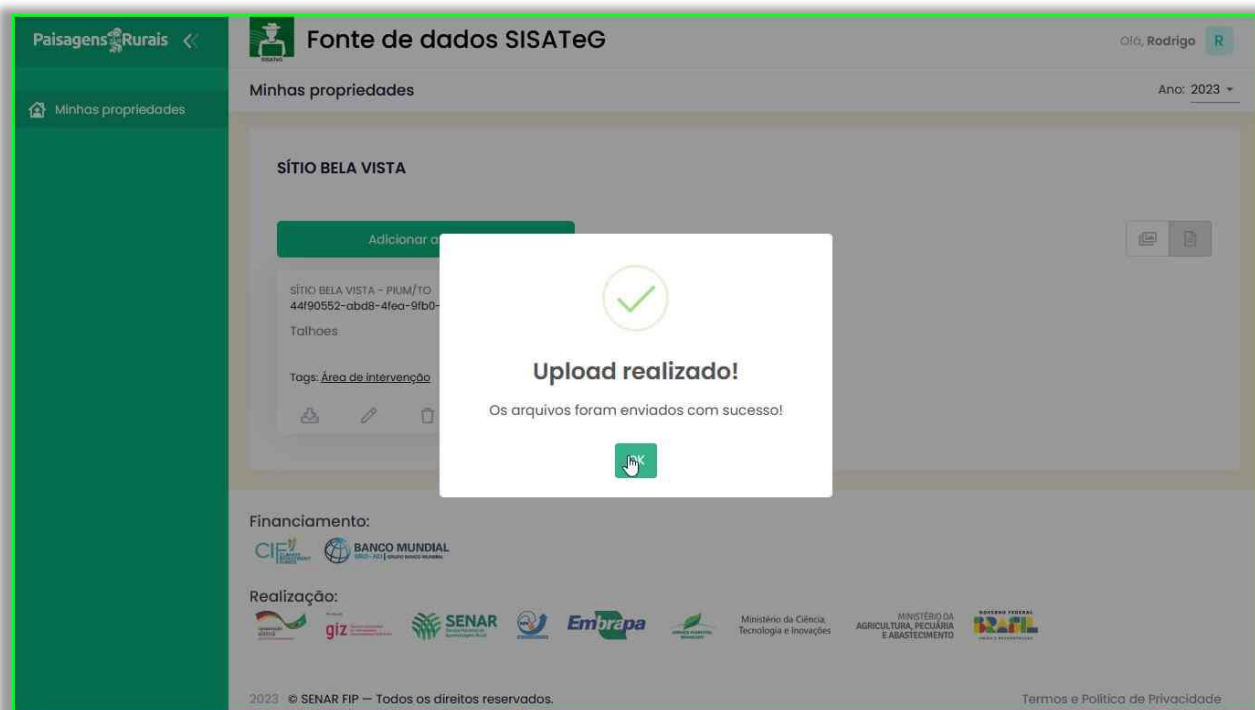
Paisagens Rurais

Minhas propriedades

Fonte de dados SISATeG

Olá, Rodrigo R

Minhas propriedades

Ano: 2023

SÍTIO BELA VISTA

Adicionar a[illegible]

SÍTIO BELA VISTA - PIUM/TO
44f90552-abd8-4fea-9fb0-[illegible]

Talhoes

Tags: Área de intervenção

Upload realizado!

Os arquivos foram enviados com sucesso!

OK

Financiamento:

CIF

BANCO MUNDIAL

Realização:

giz

SENAR

Embrapa

Ministério da Ciência, Tecnologia e Inovações

MINISTÉRIO DA AGRICULTURA, PECUÁRIA E ABASTECIMENTO

GOVERNO FEDERAL BRASIL

2023 © SENAR FIP — Todos os direitos reservados.

Termos e Política de Privacidade